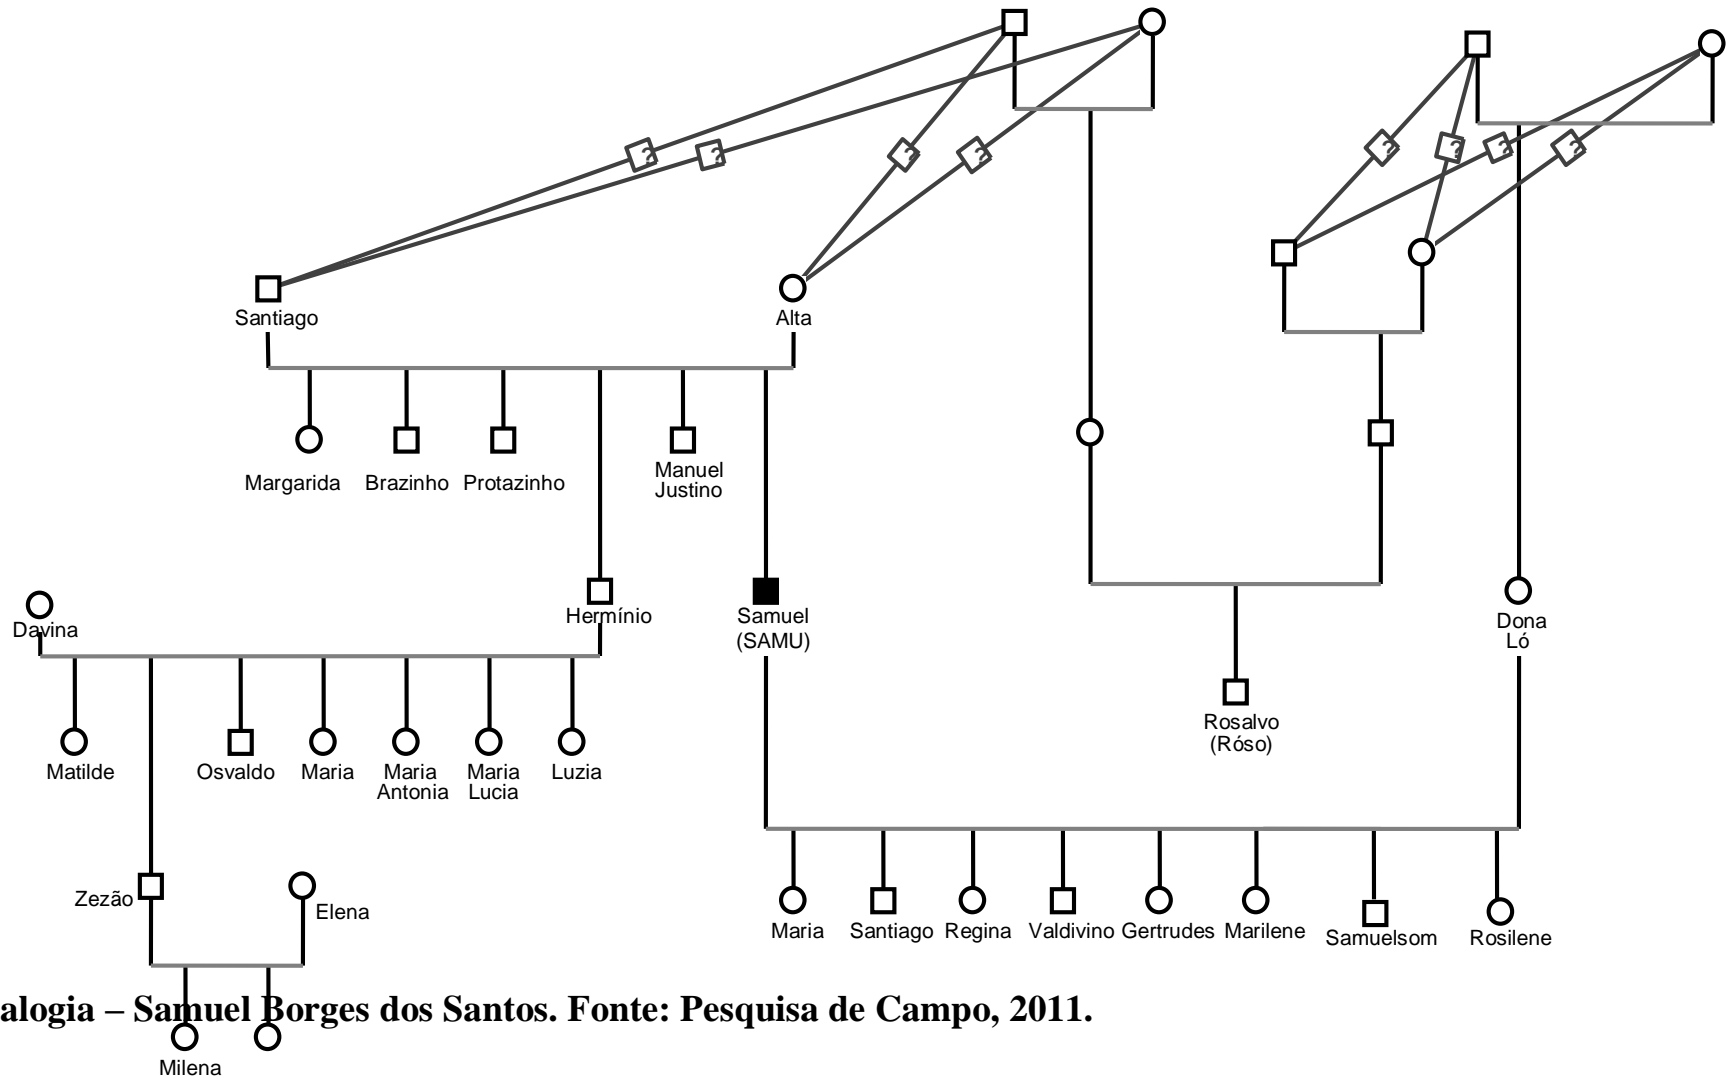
?
?
?
?
?
?
?
?

Santiago
Alta

Margarida
Brazinho
Protazinho
Manuel Justino

Davina
Hermínio
Samuel (SAMU)
Dona Ló

Rosalvo (Róso)

Matilde
Osvaldo
Maria
Maria Antonia
Maria Lucia
Luzia

Zezão
Elena

Maria
Santiago
Regina
Valdivino
Gertrudes
Marilene
Samuelsom
Rosilene

alogia – Samuel Borges dos Santos. Fonte: Pesquisa de Campo, 2011.

Milena